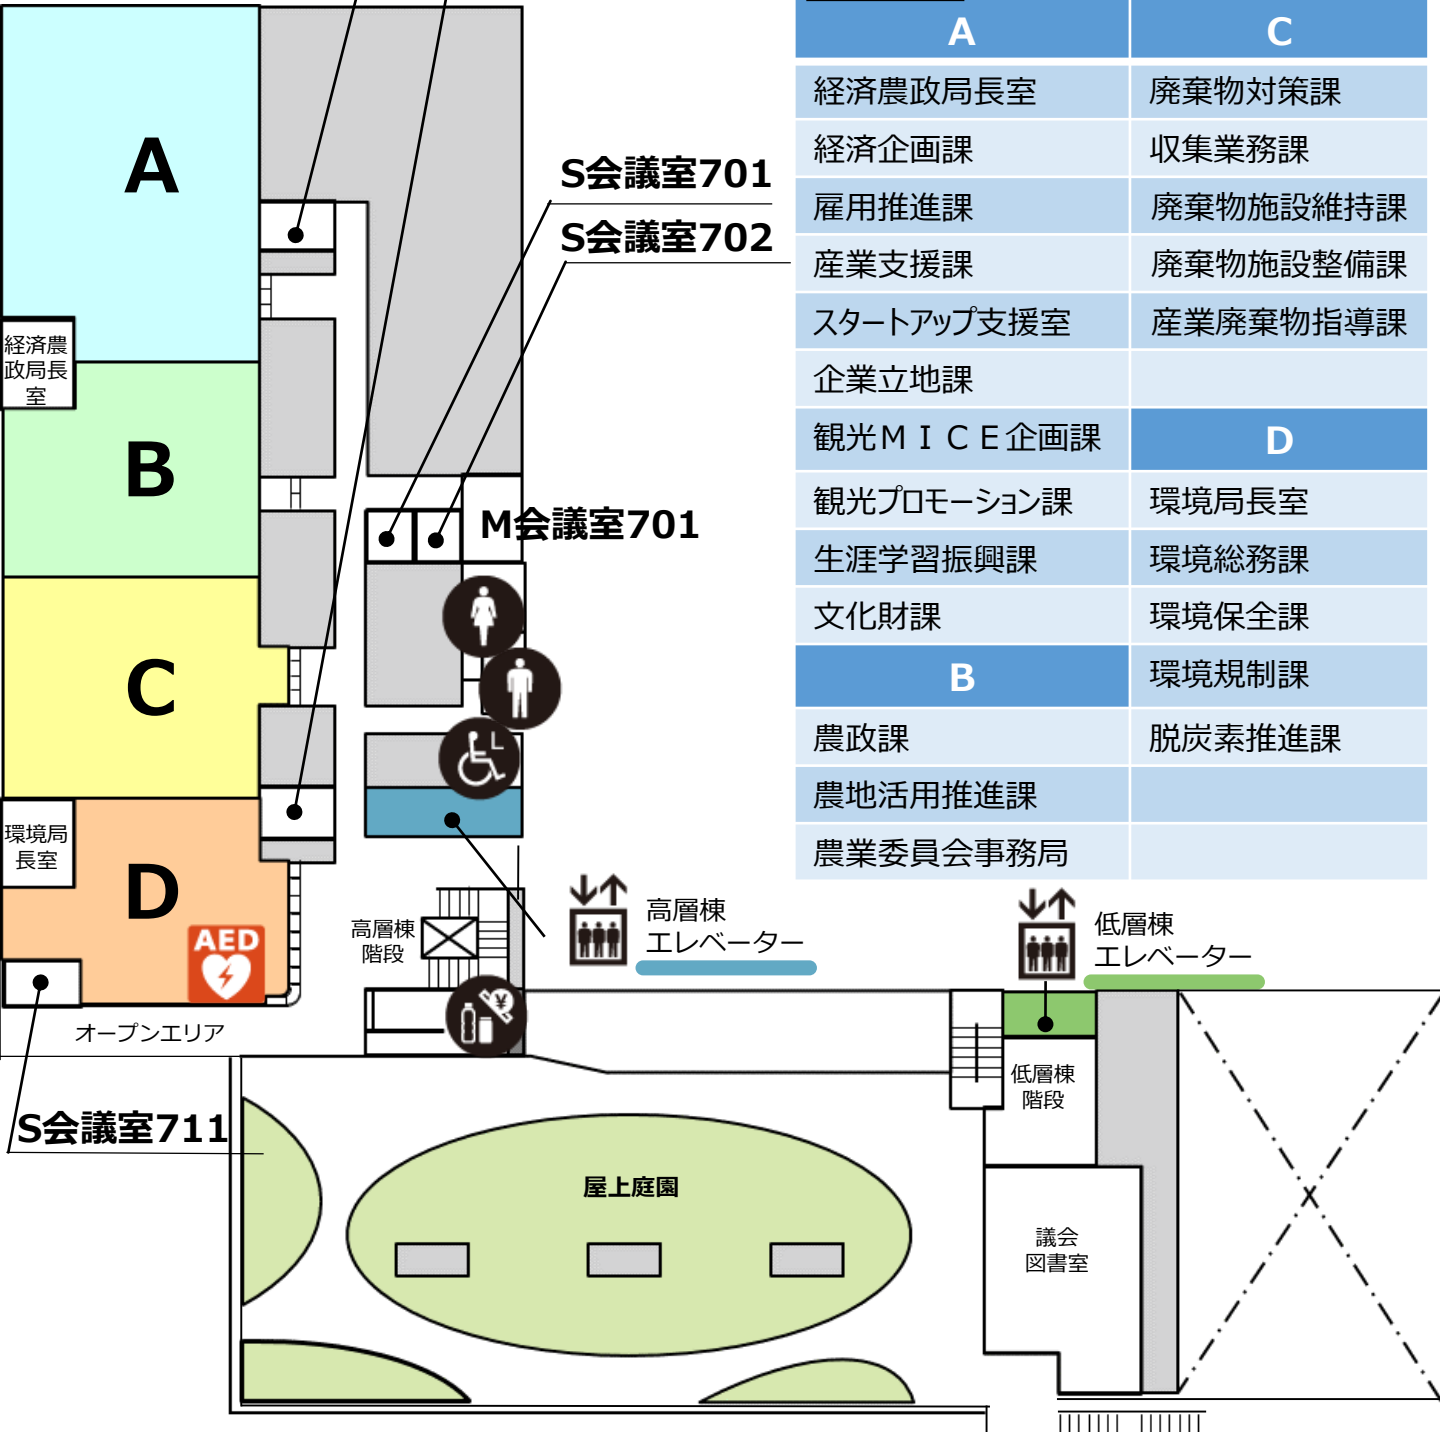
A

経済農政局長室

B

C

環境局長室

D

AED

オープンエリア

S会議室701

S会議室702

M会議室701

高層棟階段

高層棟エレベーター

低層棟エレベーター

低層棟階段

S会議室711

屋上庭園

議会図書室

| A | C |
|---|---|
| 経済農政局長室 | 廃棄物対策課 |
| 経済企画課 | 収集業務課 |
| 雇用推進課 | 廃棄物施設維持課 |
| 産業支援課 | 廃棄物施設整備課 |
| スタートアップ支援室 | 産業廃棄物指導課 |
| 企業立地課 | |
| 観光ＭＩＣＥ企画課 | D |
| 観光プロモーション課 | 環境局長室 |
| 生涯学習振興課 | 環境総務課 |
| 文化財課 | 環境保全課 |
| B | 環境規制課 |
| 農政課 | 脱炭素推進課 |
| 農地活用推進課 | |
| 農業委員会事務局 | |